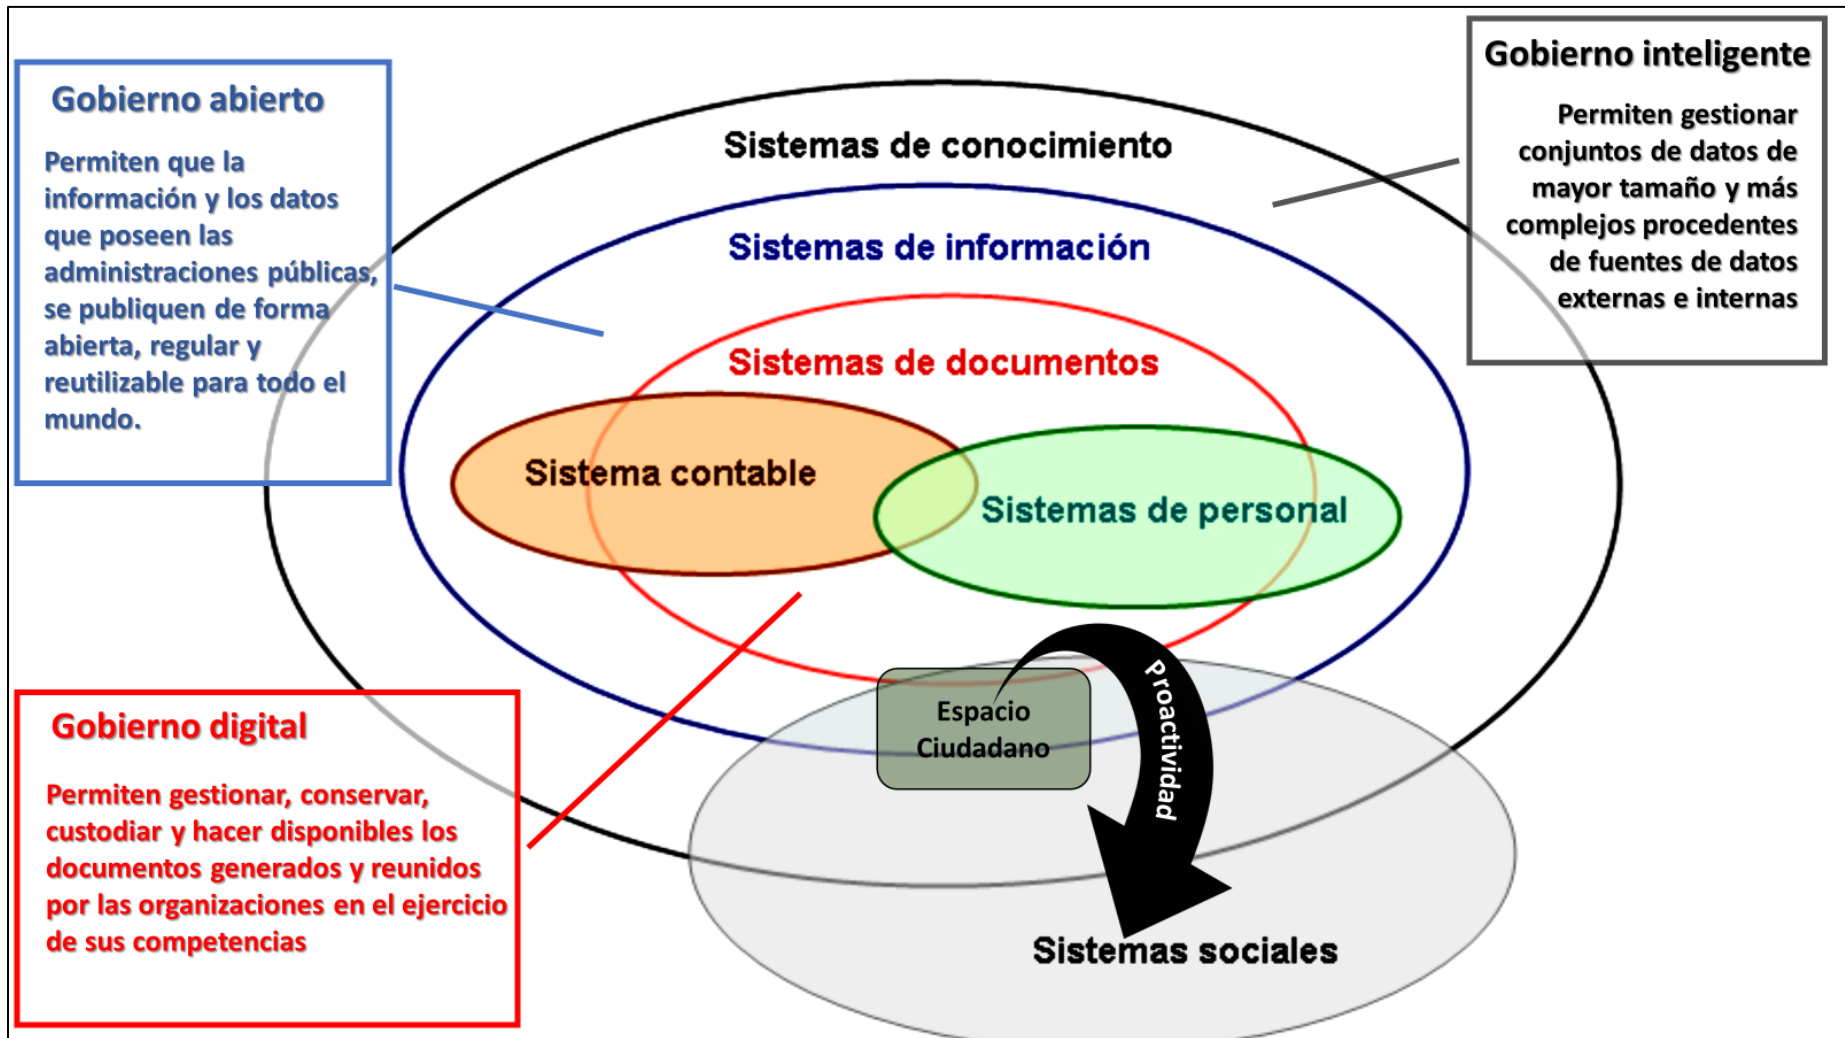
Gobierno abierto

Permiten que la información y los datos que poseen las administraciones públicas, se publiquen de forma abierta, regular y reutilizable para todo el mundo.

Gobierno inteligente

Permiten gestionar conjuntos de datos de mayor tamaño y más complejos procedentes de fuentes de datos externas e internas

Sistemas de conocimiento

Sistemas de información

Sistemas de documentos

Sistema contable

Sistemas de personal

Espacio Ciudadano

Proactividad

Sistemas sociales

Gobierno digital

Permiten gestionar, conservar, custodiar y hacer disponibles los documentos generados y reunidos por las organizaciones en el ejercicio de sus competencias